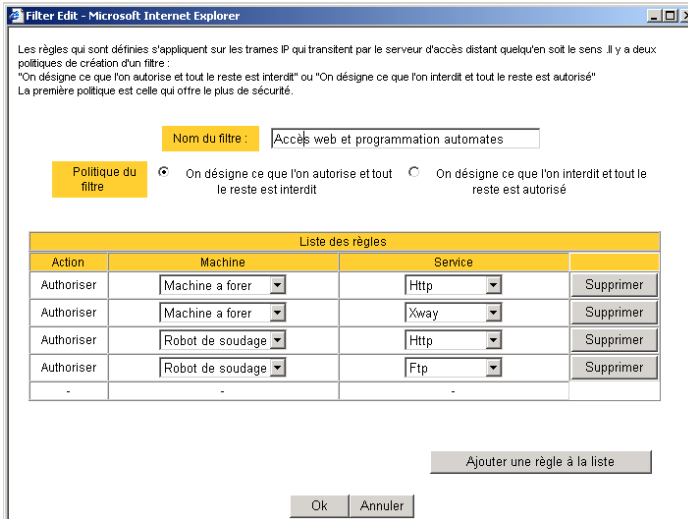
Filter Edit - Microsoft Internet Explorer

Les règles qui sont définies s'appliquent sur les trames IP qui transitent par le serveur d'accès distant quelqu'en soit le sens .Il y a deux politiques de création d'un filtre :
"On désigne ce que l'on autorise et tout le reste est interdit" ou "On désigne ce que l'on interdit et tout le reste est autorisé"
La première politique est celle qui offre le plus de sécurité.

Nom du filtre : Accès web et programmation automates

Politique du filtre
On désigne ce que l'on autorise et tout le reste est interdit
On désigne ce que l'on interdit et tout le reste est autorisé

| Liste des règles | | | |
|---|---|---|---|
| Action | Machine | Service | |
| Autoriser | Machine a forer | Http | Supprimer |
| Autoriser | Machine a forer | Xway | Supprimer |
| Autoriser | Robot de soudage | Http | Supprimer |
| Autoriser | Robot de soudage | Ftp | Supprimer |
| - | - | - | |

Ajouter une règle à la liste

Ok Annuler